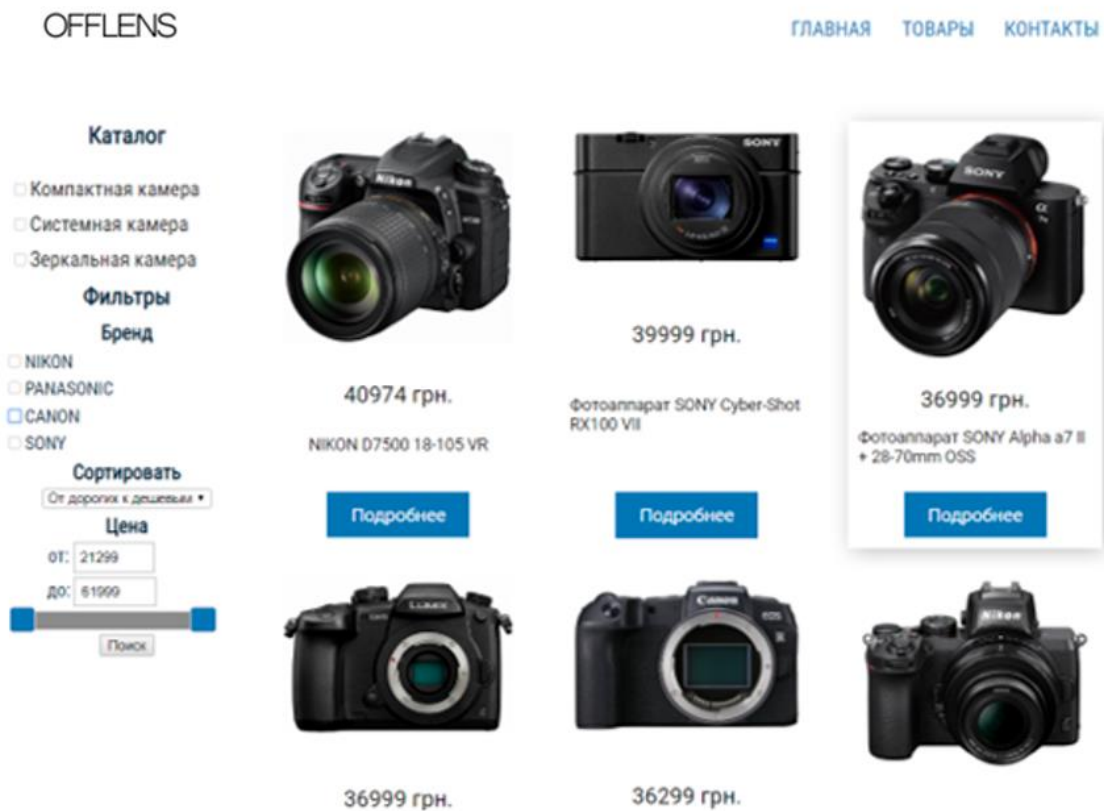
OFFLENS

ГЛАВНАЯ ТОВАРЫ КОНТАКТЫ

Каталог

Компактная камера

Системная камера

Зеркальная камера

Фильтры

Бренд

NIKON

PANASONIC

CANON

SONY

Сортировать

От дорогих к дешевым

Цена

от: 21299

до: 61999

Поиск

40974 грн.

NIKON D7500 18-105 VR

Подробнее

39999 грн.

Фотоаппарат SONY Cyber-Shot RX100 VII

Подробнее

36999 грн.

Фотоаппарат SONY Alpha a7 II + 28-70mm OSS

Подробнее

36999 грн.

36299 грн.